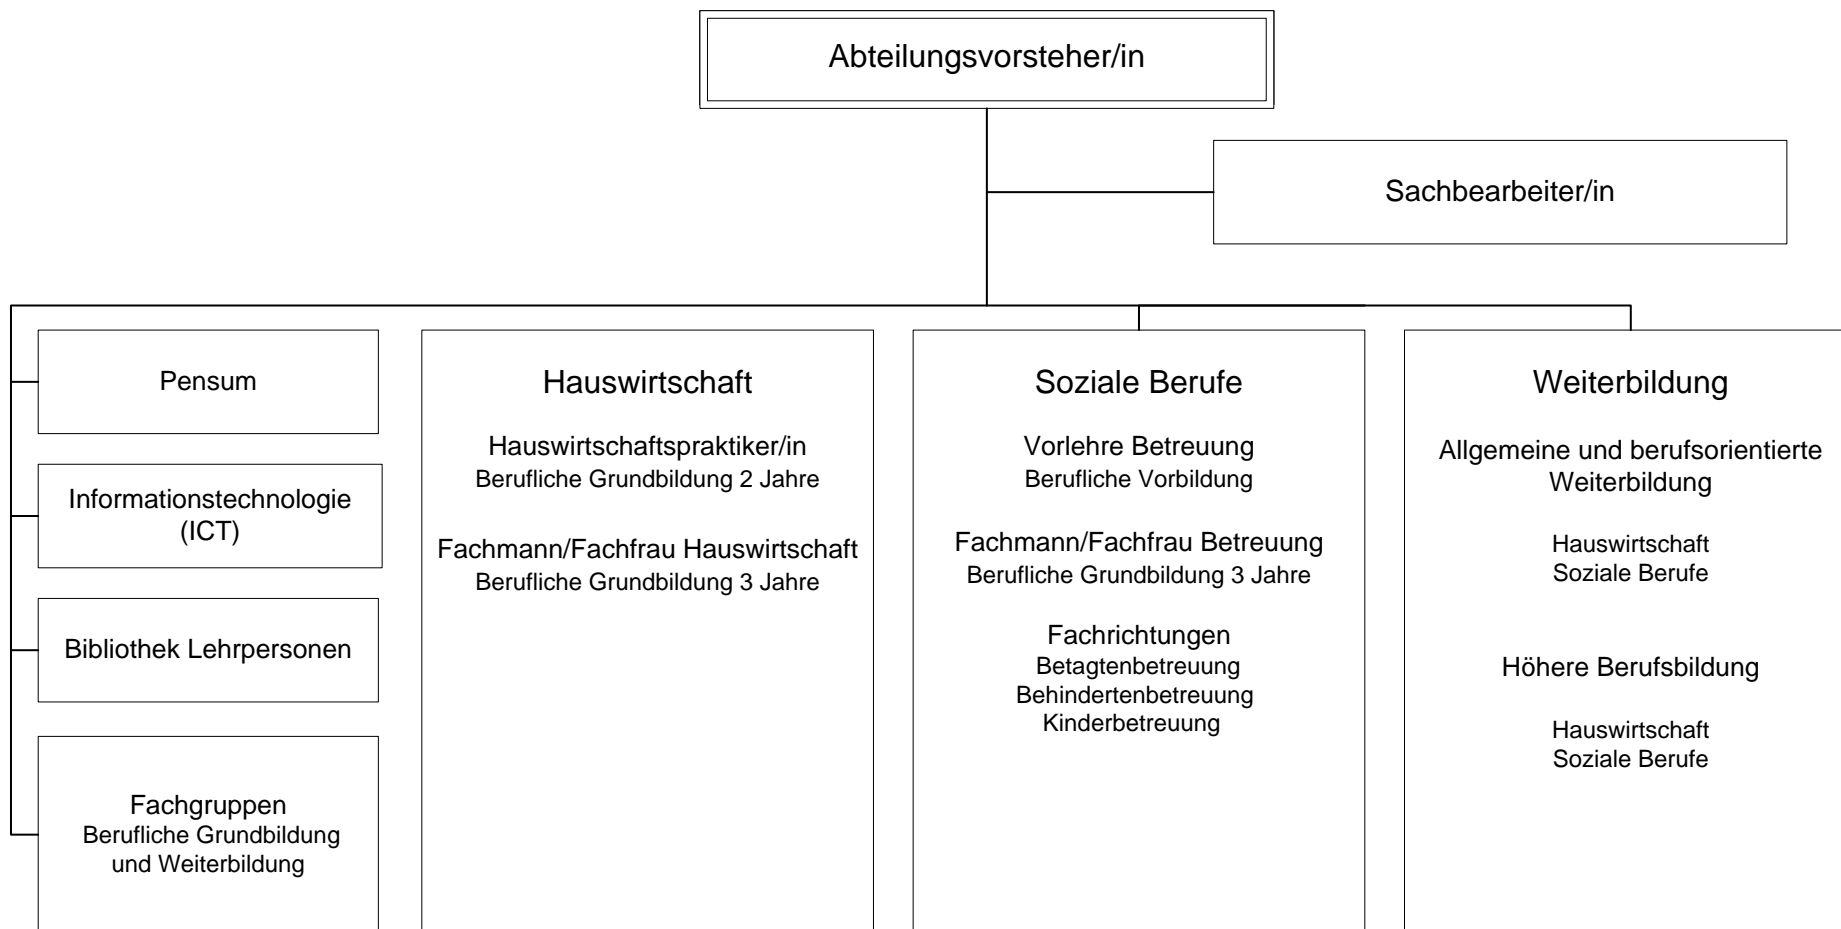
Abteilungsvorsteher/in

Sachbearbeiter/in

Pensum

Informationstechnologie (ICT)

Bibliothek Lehrpersonen

Fachgruppen
Berufliche Grundbildung und Weiterbildung

Hauswirtschaft

Hauswirtschaftspraktiker/in
Berufliche Grundbildung 2 Jahre

Fachmann/Fachfrau Hauswirtschaft
Berufliche Grundbildung 3 Jahre

Soziale Berufe

Vorlehre Betreuung
Berufliche Vorbildung

Fachmann/Fachfrau Betreuung
Berufliche Grundbildung 3 Jahre

Fachrichtungen
Betagtenbetreuung
Behindertenbetreuung
Kinderbetreuung

Weiterbildung

Allgemeine und berufsorientierte Weiterbildung

Hauswirtschaft
Soziale Berufe

Höhere Berufsbildung

Hauswirtschaft
Soziale Berufe